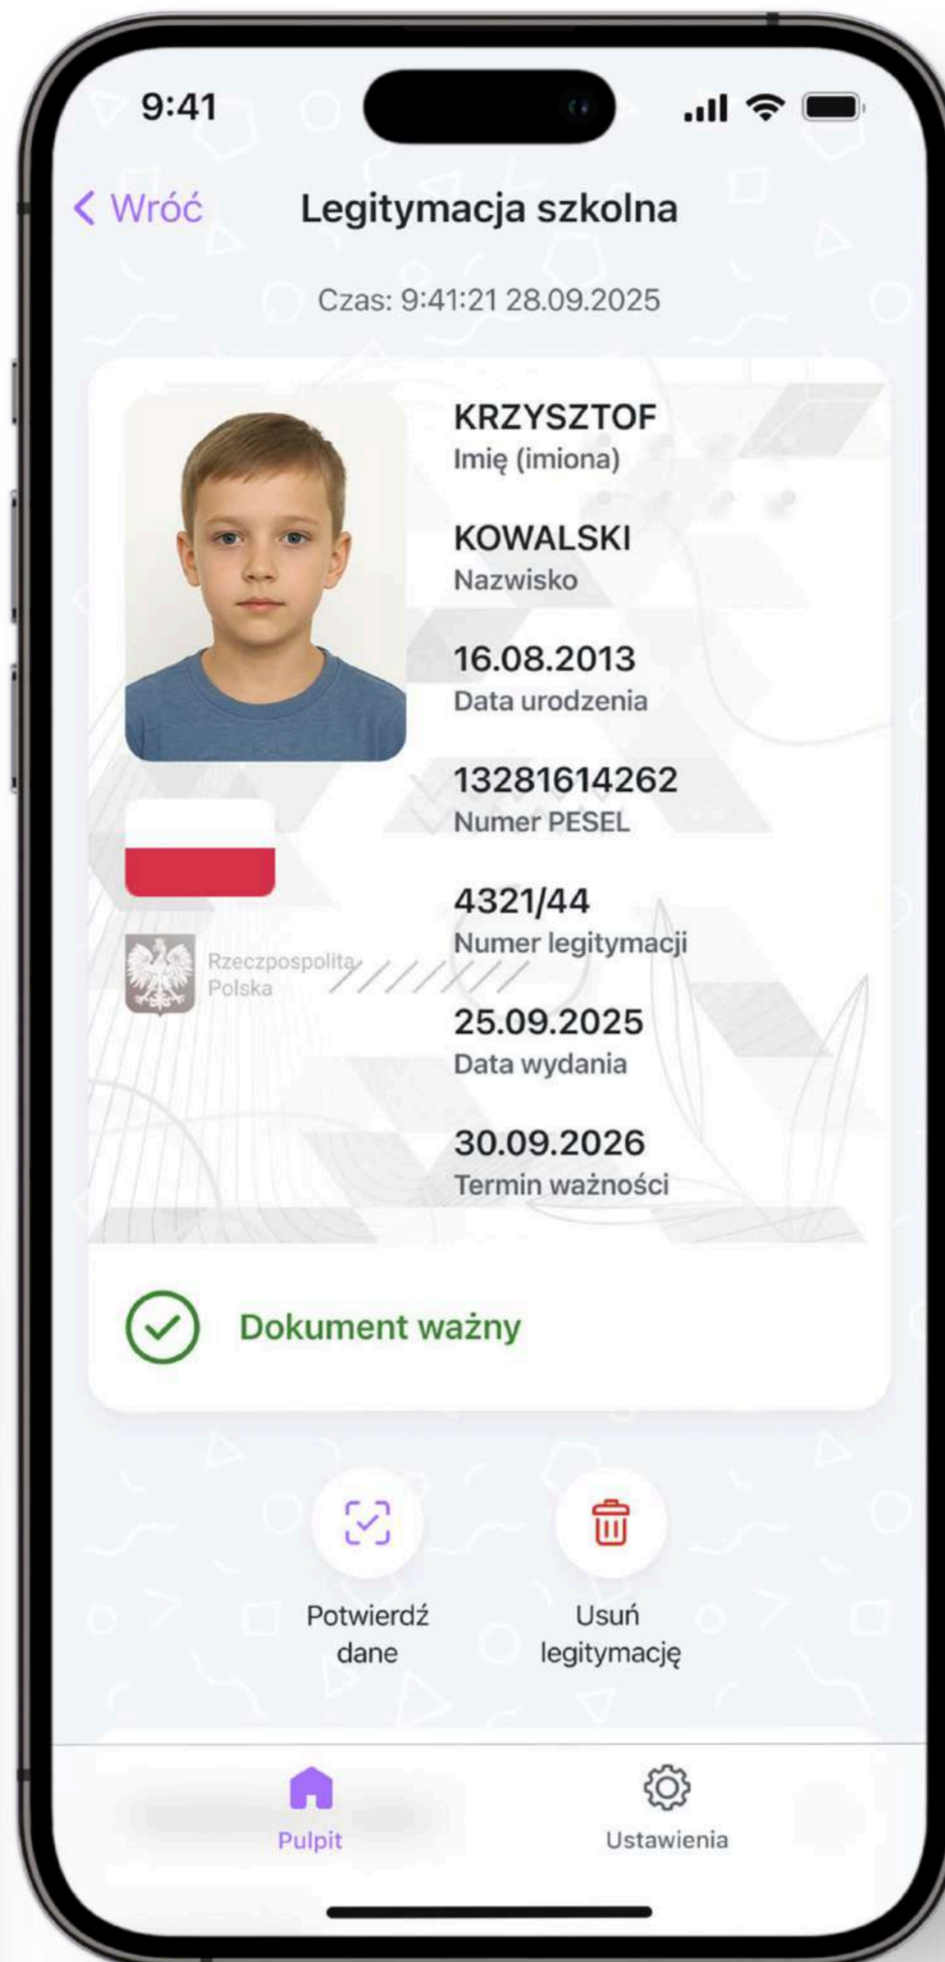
9:41

< Wróć

Legitymacja szkolna

Czas: 9:41:21 28.09.2025

KRZYSZTOF
Imię (imiona)

KOWALSKI
Nazwisko

16.08.2013
Data urodzenia

13281614262
Numer PESEL

4321/44
Numer legitymacji

Rzeczpospolita Polska

25.09.2025
Data wydania

30.09.2026
Termin ważności

Dokument ważny

Potwierdź dane

Usuń legitymację

Pulpit

Ustawienia